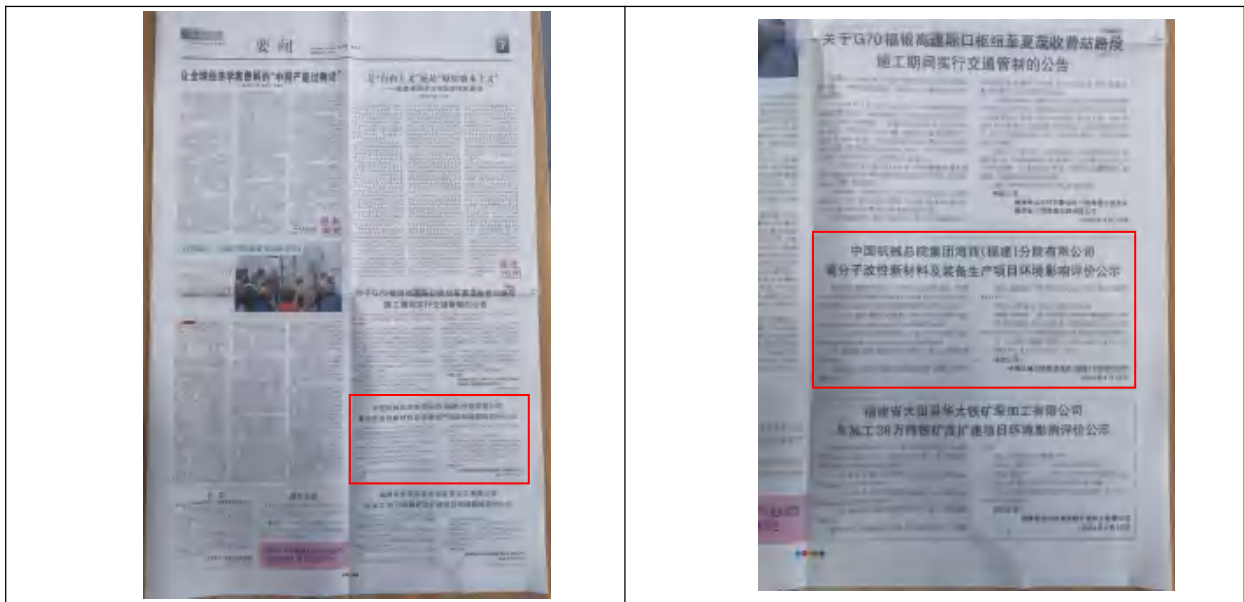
| 要闻 | 关于G70福银高速闽口枢纽至夏茂收费站路段施工期间实行交通管制的公告 |
|---|---|
| 让全球经济享受更多的"中国产能过剩论" | 中国机械总院集团海西（福建）分院有限公司高分子改性新材料及装备生产项目环境影响评价公示 |
| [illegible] | 福建省大田县华太铁矿深加工有限公司年加工38万吨铁矿改扩建项目环境影响评价公示 |